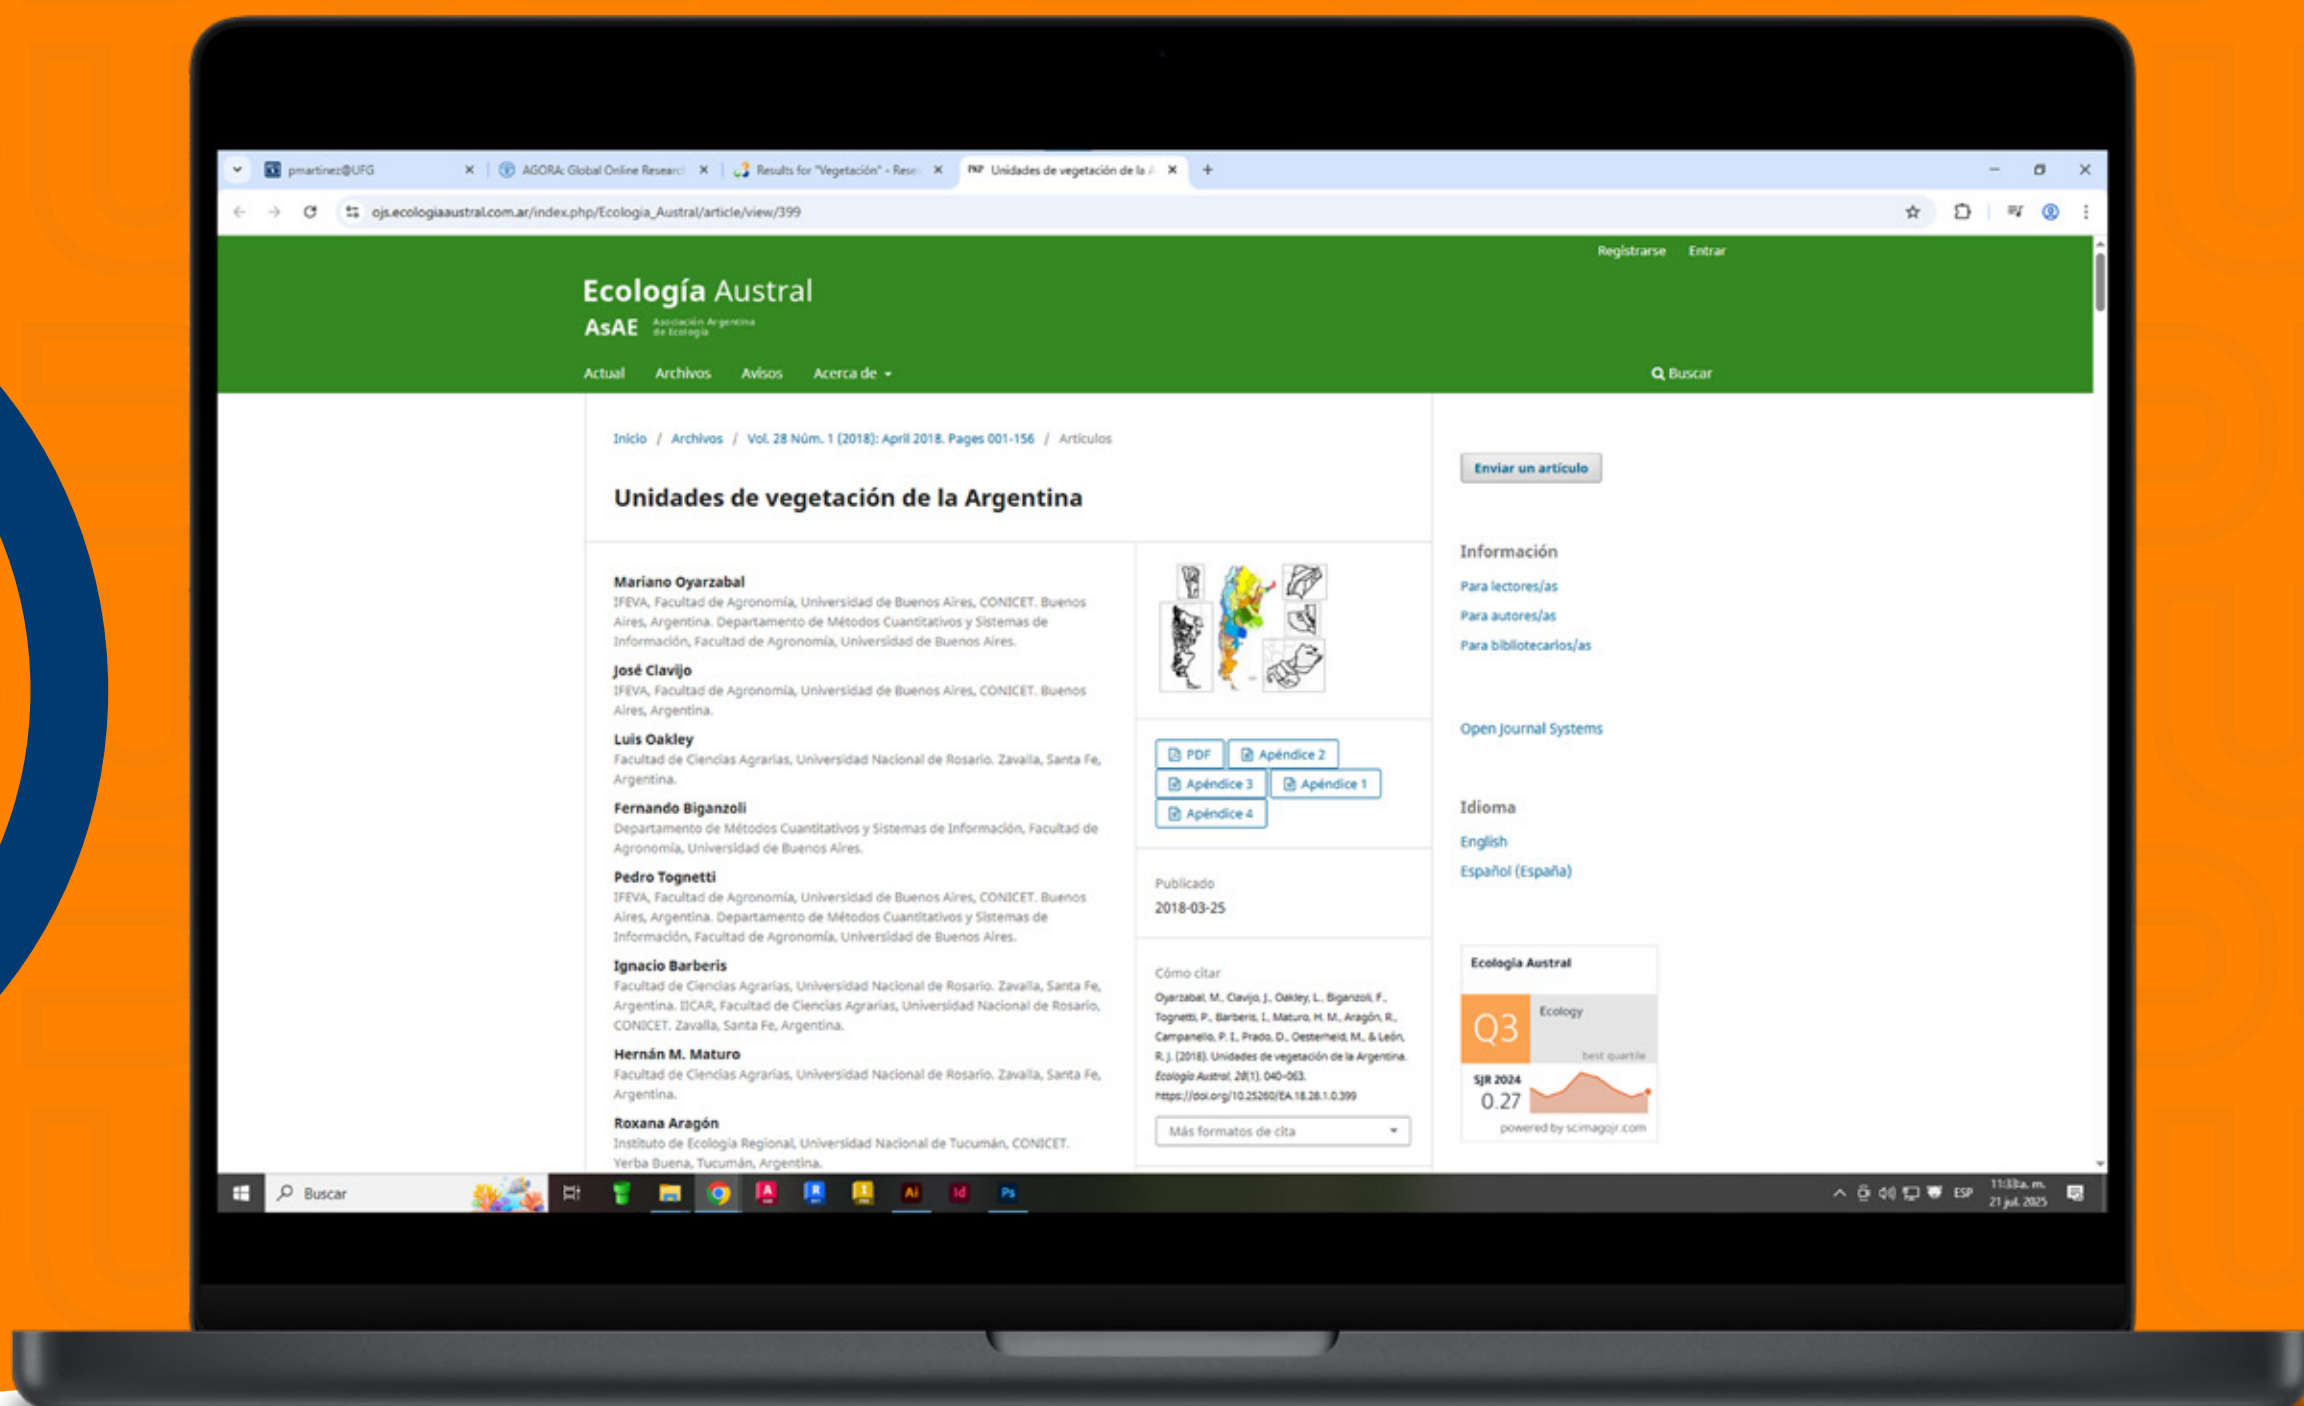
pmartinez@UFG ×
AGORA: Global Online Researc ×
Results for "Vegetación" - Rese ×
Unidades de vegetación de la A ×
+

ojs.ecologiaaustral.com.ar/index.php/Ecologia_Austral/article/view/399

Registrarse Entrar

Ecología Austral
AsAE Asociación Argentina de Ecología

Actual Archivos Avisos Acerca de

Buscar

Inicio / Archivos / Vol. 28 Núm. 1 (2018): April 2018. Pages 001-156 / Artículos

Unidades de vegetación de la Argentina

Mariano Oyarzabal
IFEVA, Facultad de Agronomía, Universidad de Buenos Aires, CONICET. Buenos Aires, Argentina. Departamento de Métodos Cuantitativos y Sistemas de Información, Facultad de Agronomía, Universidad de Buenos Aires.

José Clavijo
IFEVA, Facultad de Agronomía, Universidad de Buenos Aires, CONICET. Buenos Aires, Argentina.

Luis Oakley
Facultad de Ciencias Agrarias, Universidad Nacional de Rosario. Zavalla, Santa Fe, Argentina.

Fernando Biganzoli
Departamento de Métodos Cuantitativos y Sistemas de Información, Facultad de Agronomía, Universidad de Buenos Aires.

Pedro Tognetti
IFEVA, Facultad de Agronomía, Universidad de Buenos Aires, CONICET. Buenos Aires, Argentina. Departamento de Métodos Cuantitativos y Sistemas de Información, Facultad de Agronomía, Universidad de Buenos Aires.

Ignacio Barberis
Facultad de Ciencias Agrarias, Universidad Nacional de Rosario. Zavalla, Santa Fe, Argentina. IICAR, Facultad de Ciencias Agrarias, Universidad Nacional de Rosario, CONICET. Zavalla, Santa Fe, Argentina.

Hernán M. Maturo
Facultad de Ciencias Agrarias, Universidad Nacional de Rosario. Zavalla, Santa Fe, Argentina.

Roxana Aragón
Instituto de Ecología Regional, Universidad Nacional de Tucumán, CONICET. Yerba Buena, Tucumán, Argentina.

PDF Apéndice 2
Apéndice 3 Apéndice 1
Apéndice 4

Publicado
2018-03-25

Cómo citar
Oyarzabal, M., Clavijo, J., Oakley, L., Biganzoli, F., Tognetti, P., Barberis, I., Maturo, H. M., Aragón, R., Campanello, P. I., Prado, D., Oesterheld, M., & León, R. J. (2018). Unidades de vegetación de la Argentina. Ecología Austral, 28(1), 040-063. https://doi.org/10.25260/EA.18.28.1.0.399

Más formatos de cita

Enviar un artículo

Información
Para lectores/as
Para autores/as
Para bibliotecarios/as

Open Journal Systems

Idioma
English
Español (España)

Ecología Austral
Q3 Ecology
best quartile
SJR 2024
0.27
powered by scimagojr.com

Buscar
ESP 11:33a. m. 21 jul. 2025